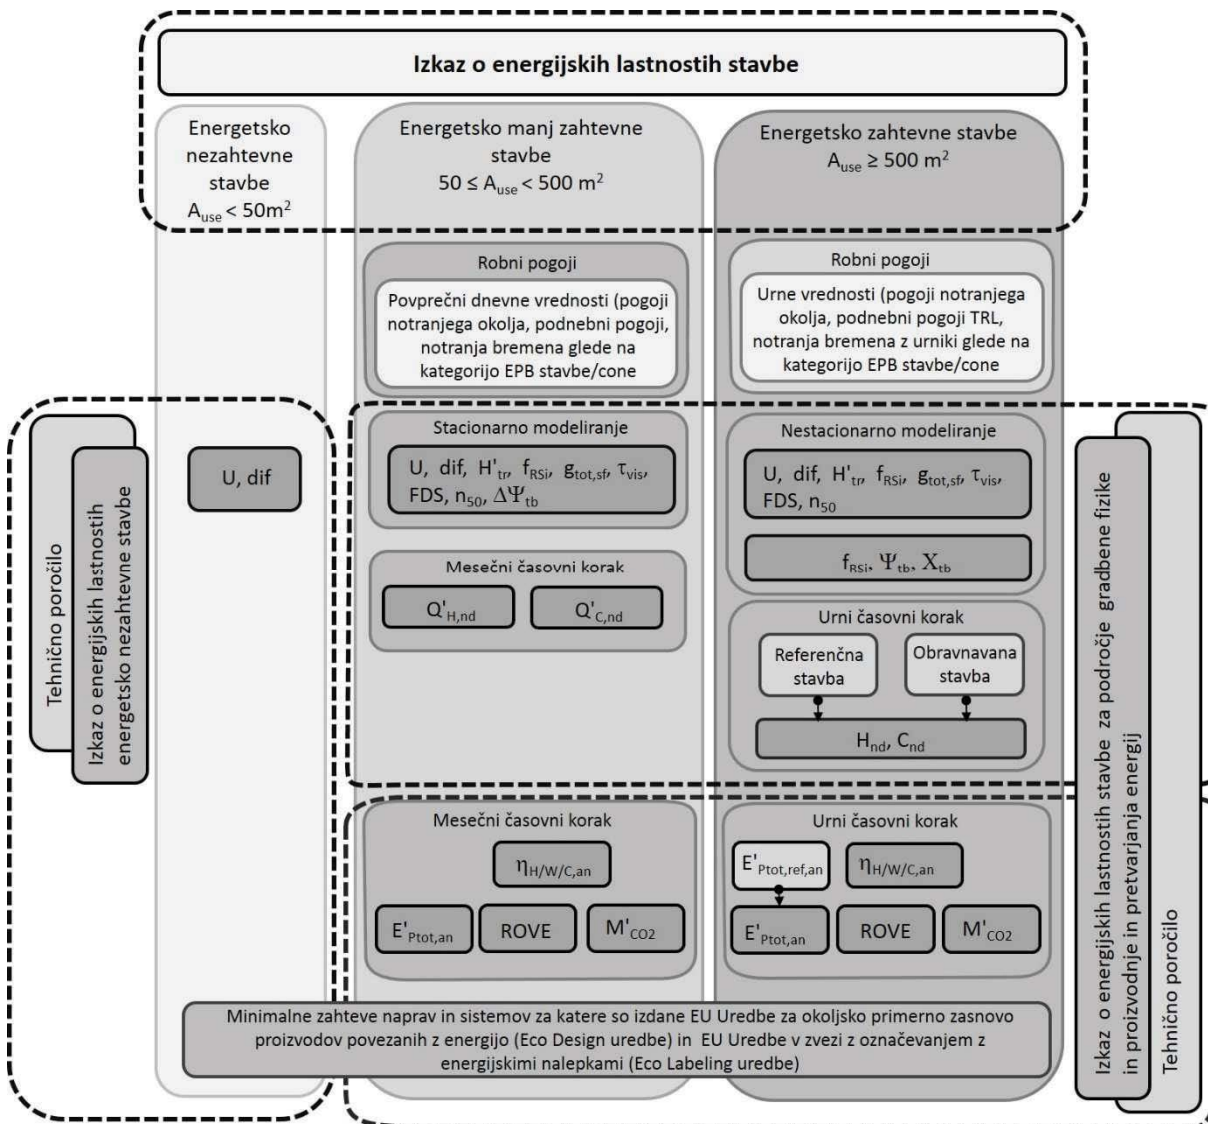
Izkaz o energijskih lastnostih stavbe

Energetsko nezahtevne stavbe
$A_{use} < 50m^2$

Energetsko manj zahtevne stavbe
$50 \leq A_{use} < 500$ m$^2$

Energetsko zahtevne stavbe
$A_{use} \geq 500$ m$^2$

Robni pogoji

Povprečni dnevne vrednosti (pogoji notranjega okolja, podnebni pogoji, notranja bremena glede na kategorijo EPB stavbe/cone

Robni pogoji

Urne vrednosti (pogoji notranjega okolja, podnebni pogoji TRL, notranja bremena z urniki glede na kategorijo EPB stavbe/cone

Tehnično poročilo

Izkaz o energijskih lastnostih energetsko nezahtevne stavbe

U, dif

Stacionarno modeliranje

U, dif, $H'_{tr}$, $f_{RSi}$, $g_{tot,sf}$, $\tau_{vis}$, FDS, $n_{50}$, $\Delta\Psi_{tb}$

Mesečni časovni korak

$Q'_{H,nd}$

$Q'_{C,nd}$

Nestacionarno modeliranje

U, dif, $H'_{tr}$, $f_{RSi}$, $g_{tot,sf}$, $\tau_{vis}$, FDS, $n_{50}$

$f_{RSi}$, $\Psi_{tb}$, $X_{tb}$

Urni časovni korak

Referenčna stavba

Obravnavana stavba

$H_{nd}$, $C_{nd}$

Izkaz o energijskih lastnostih stavbe za področje gradbene fizike in proizvodnje in pretvarjanja energij

Tehnično poročilo

Mesečni časovni korak

$\eta_{H/W/C,an}$

$E'_{Ptot,an}$

ROVE

$M'_{CO2}$

Urni časovni korak

$E'_{Ptot,ref,an}$

$\eta_{H/W/C,an}$

$E'_{Ptot,an}$

ROVE

$M'_{CO2}$

Minimalne zahteve naprav in sistemov za katere so izdane EU Uredbe za okoljsko primerno zasnovo proizvodov povezanih z energijo (Eco Design uredbe) in EU Uredbe v zvezi z označevanjem z energijskimi nalepkami (Eco Labeling uredbe)